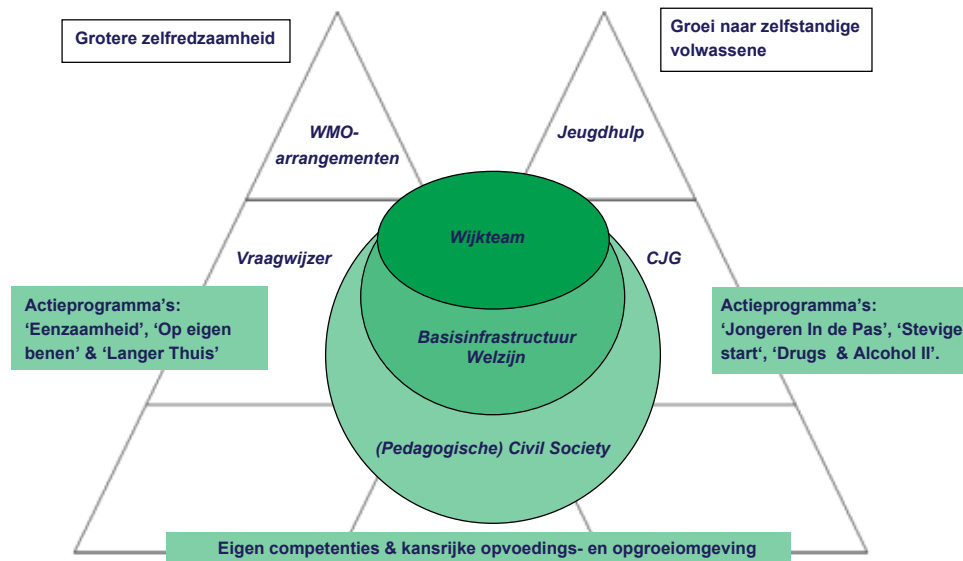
Grotere zelfredzaamheid

Groei naar zelfstandige volwassene

WMO-arrangementen

Jeugdhulp

Wijkteam

Vraagwijzer

CJG

Actieprogramma's: 'Eenzaamheid', 'Op eigen benen' & 'Langer Thuis'

Basisinfrastructuur Welzijn

Actieprogramma's: 'Jongeren In de Pas', 'Stevige start', 'Drugs & Alcohol II'.

(Pedagogische) Civil Society

Eigen competenties & kansrijke opvoedings- en opgroeiomgeving